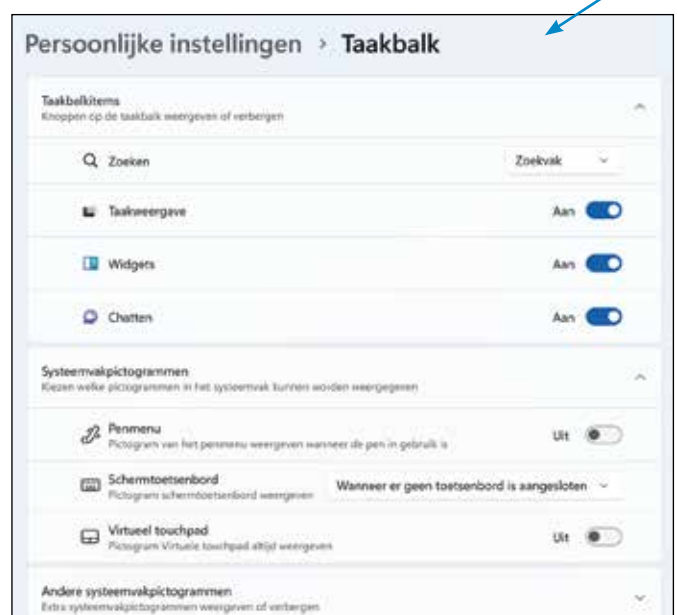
Persoonlijke instellingen › Taakbalk

Taakbalkitems
Knoppen op de taakbalk weergeven of verbergen

Zoeken Zoekvak

Taakweergave Aan

Widgets Aan

Chatten Aan

Systeemvakpictogrammen
Kiezen welke pictogrammen in het systeemvak kunnen worden weergegeven

Penmenu
Pictogram van het penmenu weergeven wanneer de pen in gebruik is Uit

Schermtoetsenbord
Pictogram schermtoetsenbord weergeven Wanneer er geen toetsenbord is aangesloten

Virtueel touchpad
Pictogram Virtuele touchpad altijd weergeven Uit

Andere systeemvakpictogrammen
Extra systeemvakpictogrammen weergeven of verbergen